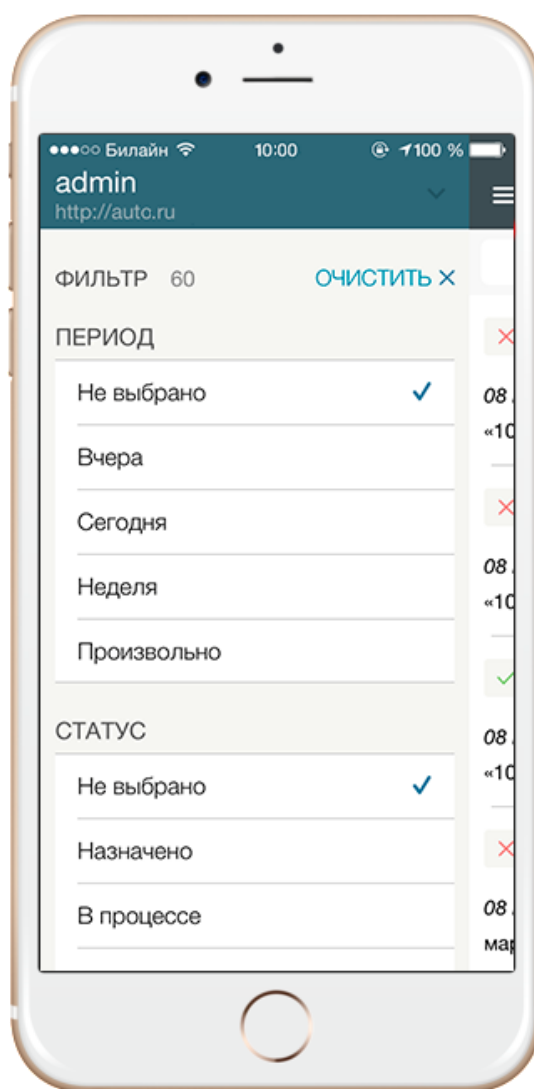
●●●○○ Билайн 10:00 100 %

admin
http://auto.ru

ФИЛЬТР 60 ОЧИСТИТЬ ✕

ПЕРИОД

Не выбрано ✓

Вчера

Сегодня

Неделя

Произвольно

СТАТУС

Не выбрано ✓

Назначено

В процессе

08
«10

08
«10

08
«10

08
мар